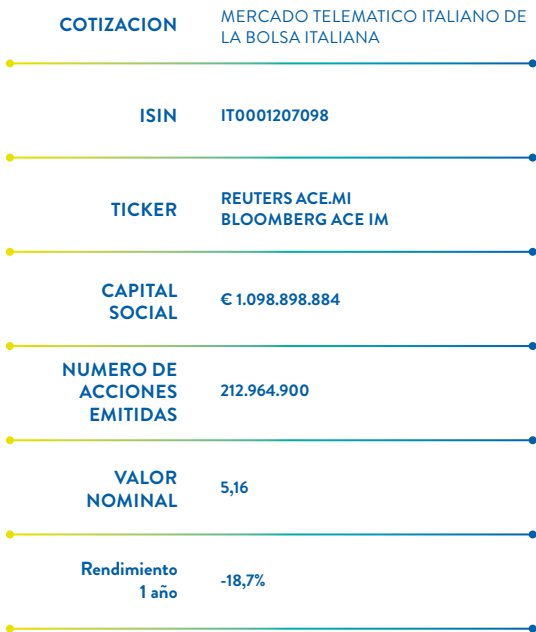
| | |
|---|---|
| COTIZACION | MERCADO TELEMATICO ITALIANO DE LA BOLSA ITALIANA |
| ISIN | IT0001207098 |
| TICKER | REUTERS ACE.MI BLOOMBERG ACE IM |
| CAPITAL SOCIAL | € 1.098.898.884 |
| NUMERO DE ACCIONES EMITIDAS | 212.964.900 |
| VALOR NOMINAL | 5,16 |
| Rendimiento 1 año | -18,7% |